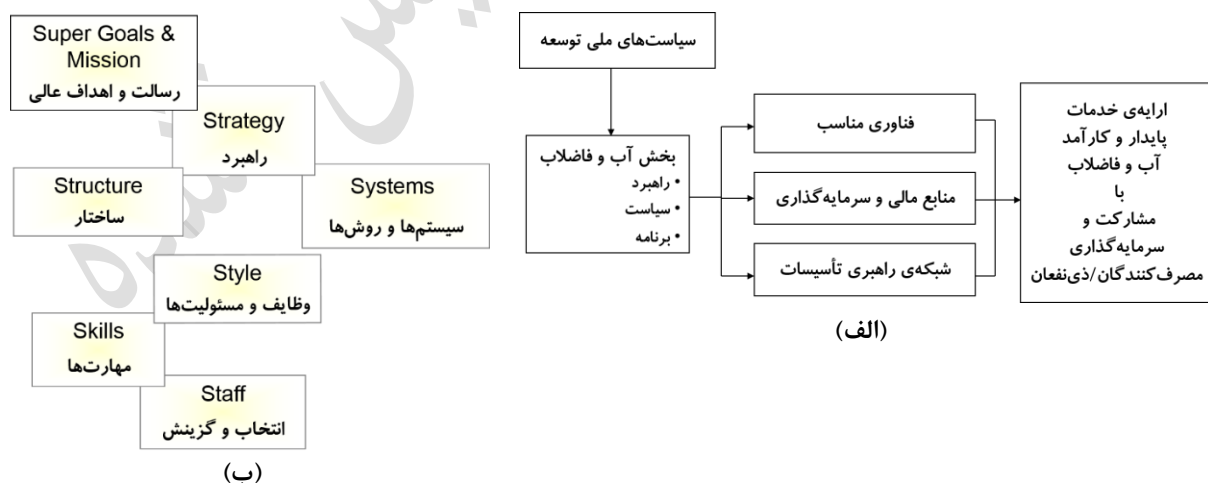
Super Goals & Mission
رسالت و اهداف عالی

Strategy
راهبرد

Structure
ساختار

Systems
سیستم‌ها و روش‌ها

Style
وظایف و مسئولیت‌ها

Skills
مهارت‌ها

Staff
انتخاب و گزینش

(ب)

سیاست‌های ملی توسعه

بخش آب و فاضلاب
• راهبرد
• سیاست
• برنامه

فناوری مناسب

منابع مالی و سرمایه‌گذاری

شبکه‌ی راهبری تأسیسات

ارایه‌ی خدمات پایدار و کارآمد آب و فاضلاب با مشارکت و سرمایه‌گذاری مصرف‌کنندگان/ذی‌نفعان

(الف)